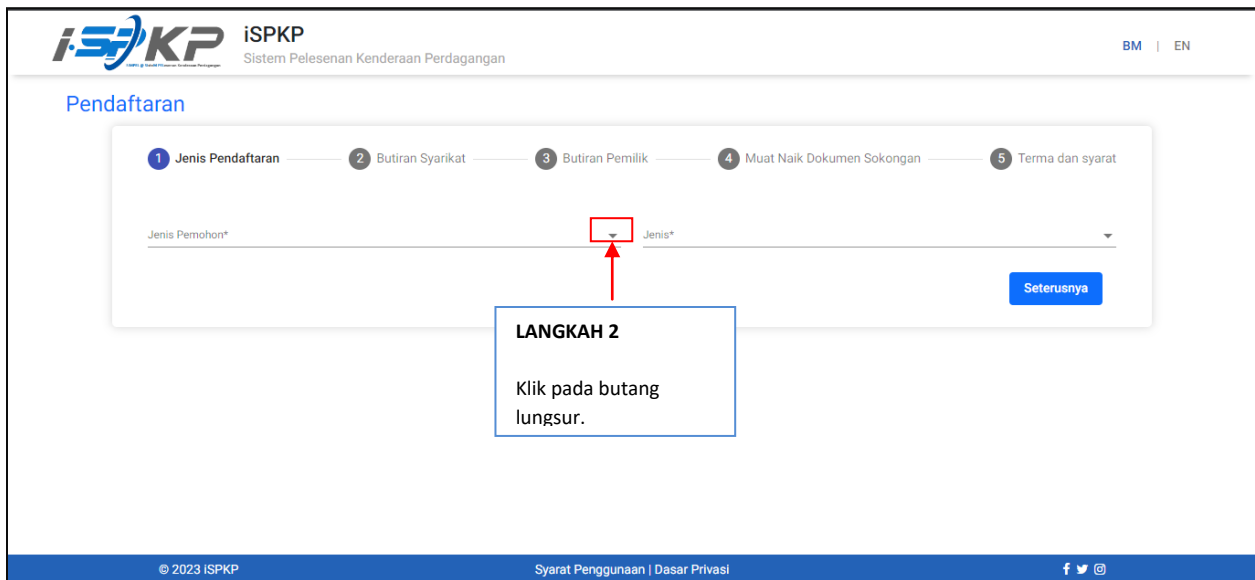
iSPKP

iSPKP
Sistem Pelesenan Kenderaan Perdagangan

BM | EN

Pendaftaran

1 Jenis Pendaftaran
2 Butiran Syarikat
3 Butiran Pemilik
4 Muat Naik Dokumen Sokongan
5 Terma dan syarat

Jenis Pemohon*

Jenis*

Seterusnya

LANGKAH 2

Klik pada butang lungsur.

© 2023 iSPKP

Syarat Penggunaan | Dasar Privasi